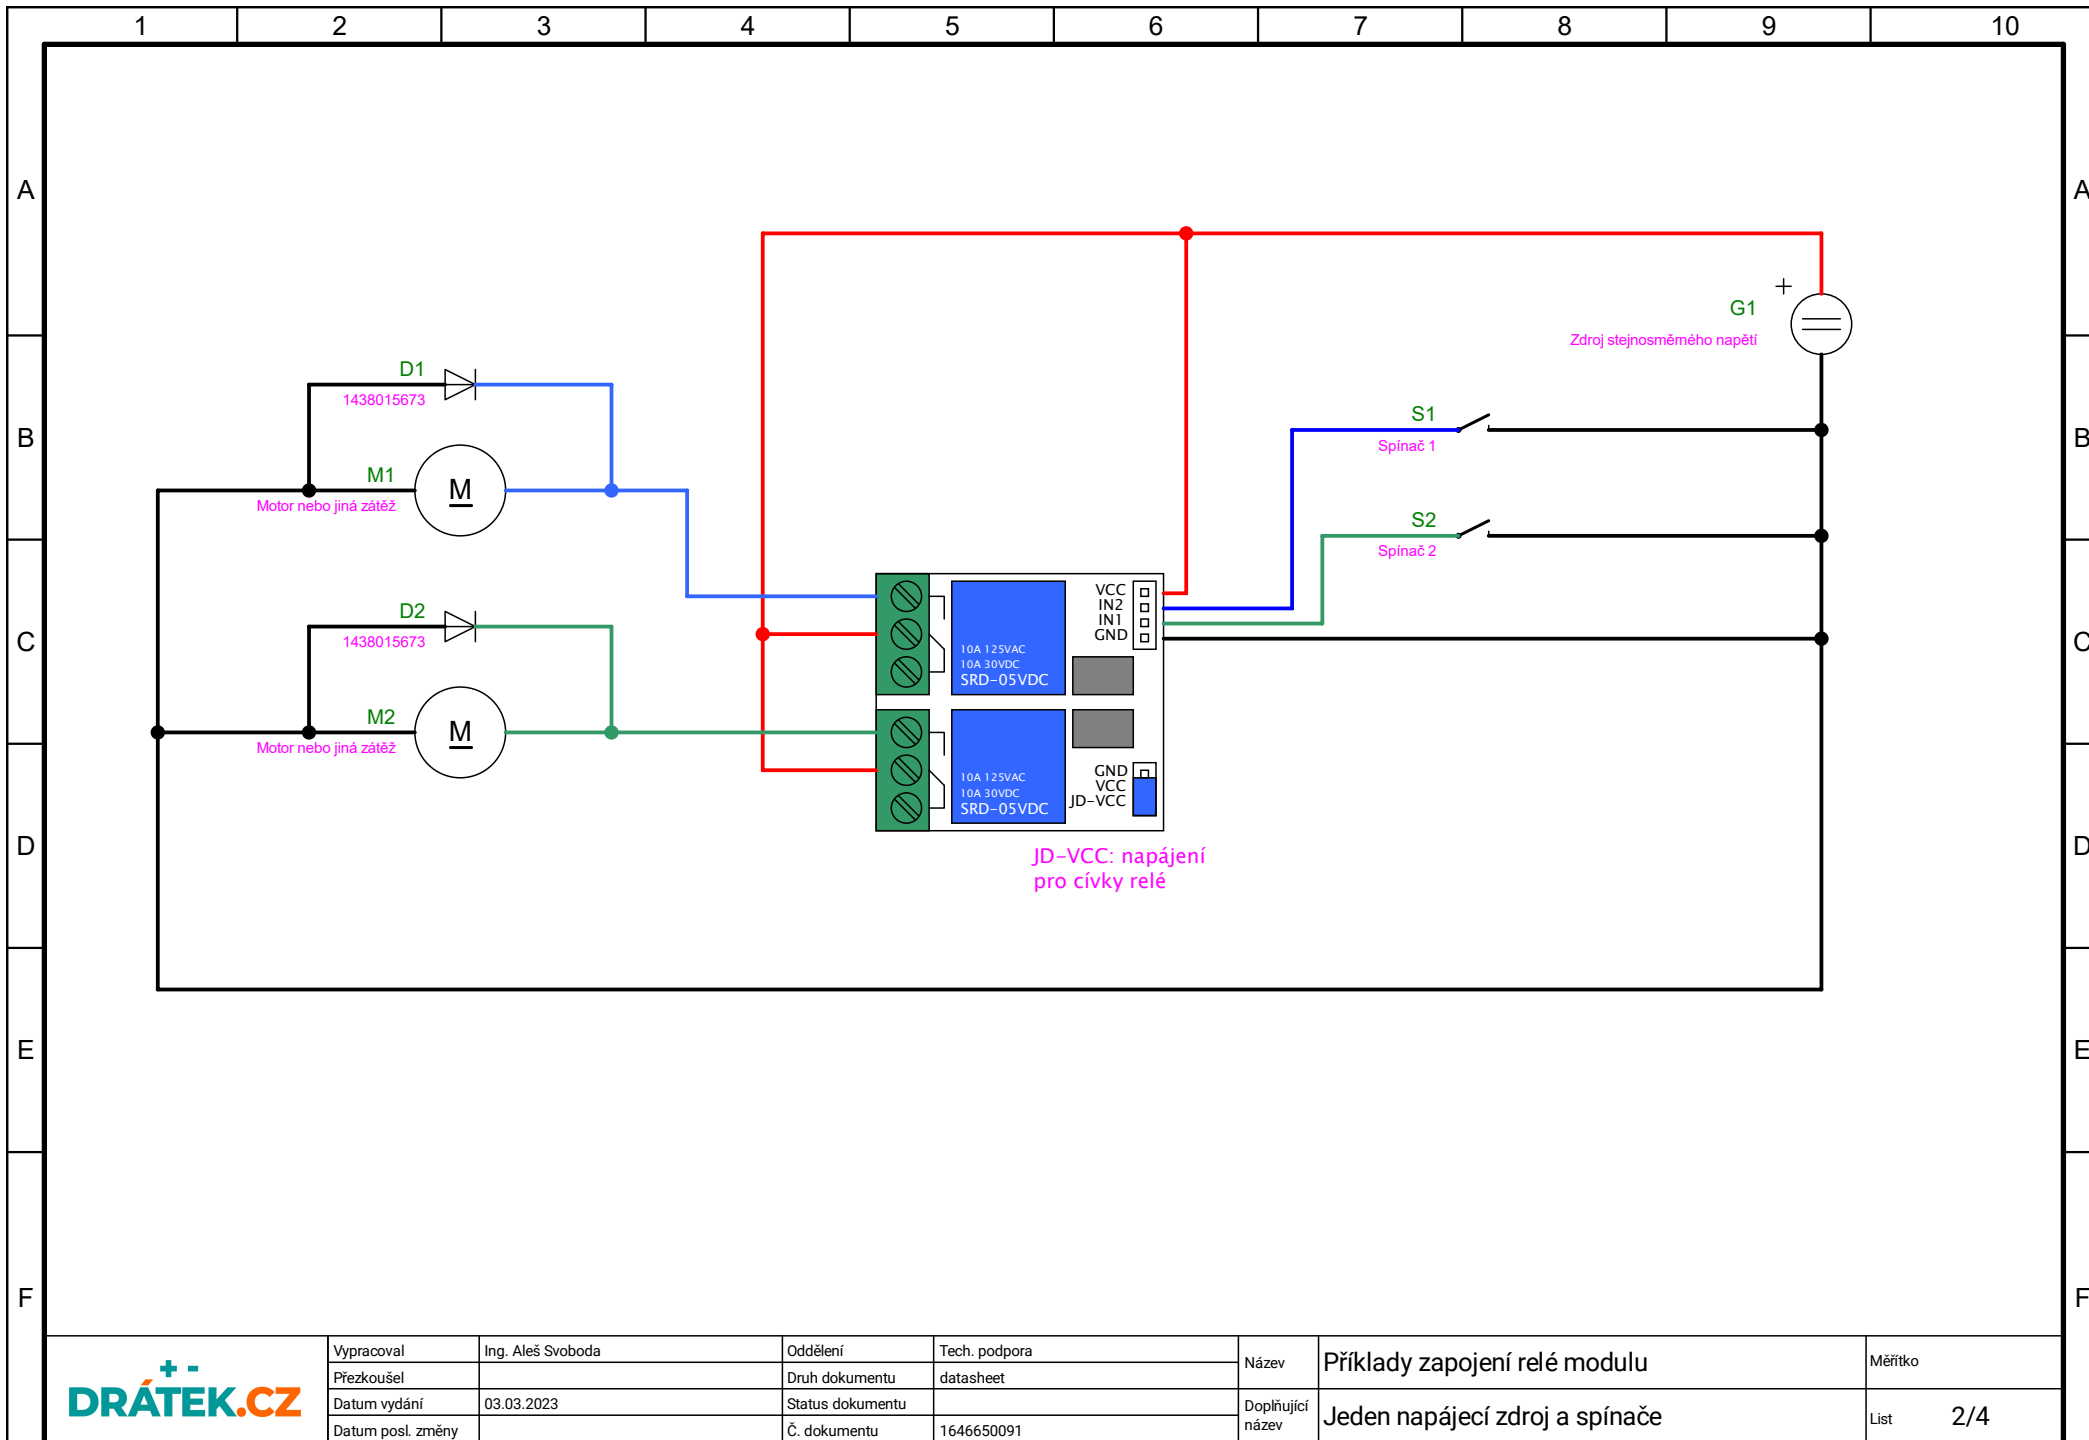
1 2 3 4 5 6 7 8 9 10

A B C D E F

A B C D E F

D1
1438015673

M1
M
Motor nebo jiná zátěž

D2
1438015673

M2
M
Motor nebo jiná zátěž

10A 125VAC
10A 30VDC
SRD-05VDC

VCC
IN2
IN1
GND

10A 125VAC
10A 30VDC
SRD-05VDC

GND
VCC
JD-VCC

JD-VCC: napájení pro cívky relé

+
G1
Zdroj stejnosměrného napětí

S1
Spínač 1

S2
Spínač 2

+ -
DRÁTEK.CZ

| Vypracoval | Ing. Aleš Svoboda | Oddělení | Tech. podpora | Název | Příklady zapojení relé modulu | Měřítko | |
|---|---|---|---|---|---|---|---|
| Přezkoušel | | Druh dokumentu | datasheet | | | | |
| Datum vydání | 03.03.2023 | Status dokumentu | | Doplňující název | Jeden napájecí zdroj a spínače | List | 2/4 |
| Datum posl. změny | | Č. dokumentu | 1646650091 | | | | |